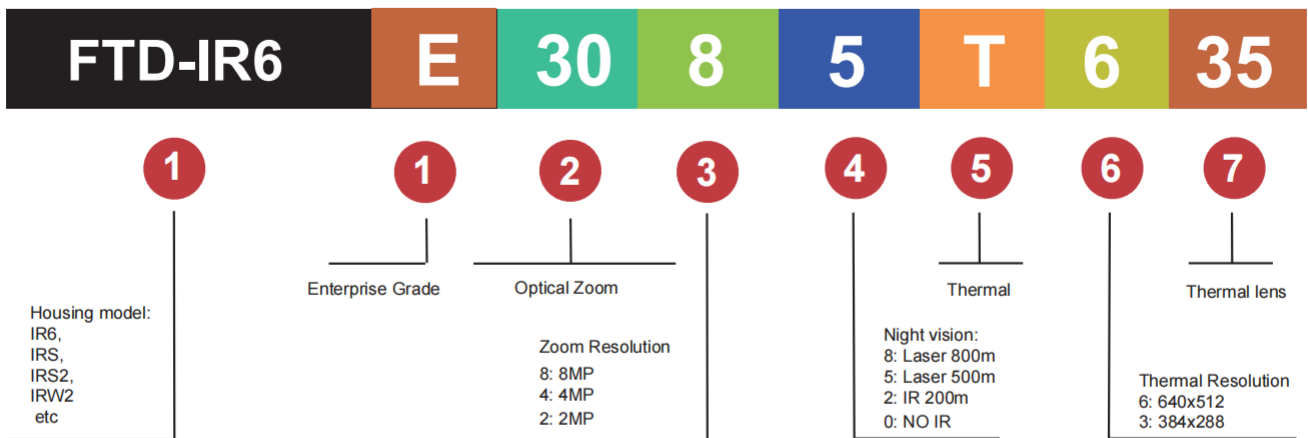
FTD-IR6 E 30 8 5 T 6 35

1 1 2 3 4 5 6 7

Housing model:
IR6,
IRS,
IRS2,
IRW2
etc

Enterprise Grade

Optical Zoom

Zoom Resolution
8: 8MP
4: 4MP
2: 2MP

Night vision:
8: Laser 800m
5: Laser 500m
2: IR 200m
0: NO IR

Thermal

Thermal Resolution
6: 640x512
3: 384x288

Thermal lens